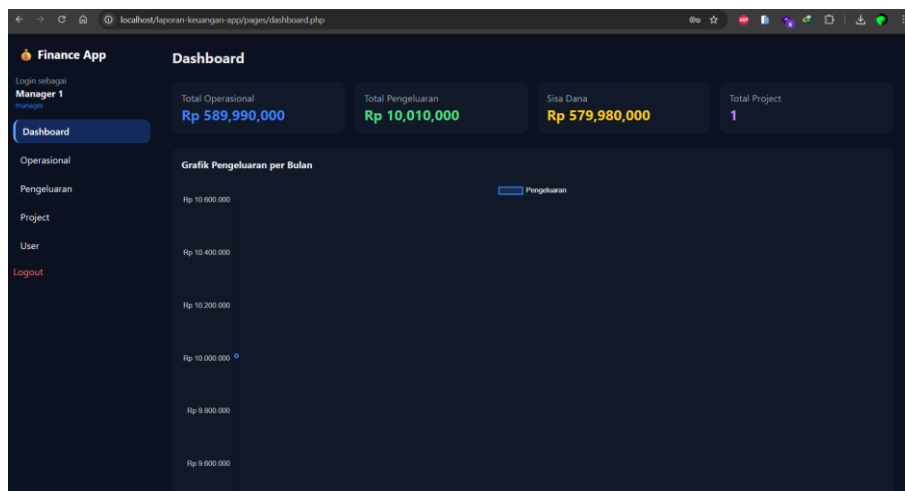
localhost/laporan-keuangan-app/pages/dashboard.php

Finance App

Login sebagai
Manager 1
manager

Dashboard
Operasional
Pengeluaran
Project
User
Logout

Dashboard

Total Operasional
Rp 589,990,000

Total Pengeluaran
Rp 10,010,000

Sisa Dana
Rp 579,980,000

Total Project
1

Grafik Pengeluaran per Bulan

Pengeluaran

Rp 10.600.000
Rp 10.400.000
Rp 10.200.000
Rp 10.000.000
Rp 9.800.000
Rp 9.600.000